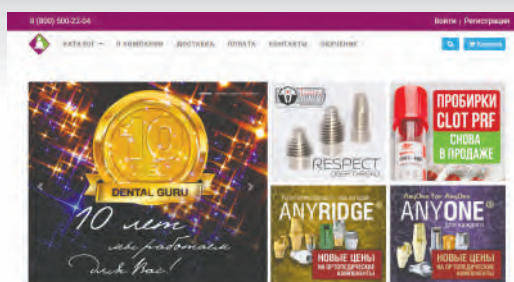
8 (800) 500-22-04

Войти | Регистрация

КАТАЛОГ ▾ О КОМПАНИИ ДОСТАВКА ОПЛАТА КОНТАКТЫ ОБУЧЕНИЕ

Корзина

10

DENTAL GURU

10 лет мы работаем для Вас!

RESPECT

ПРОБИРКИ CLOT PRF

СНОВА В ПРОДАЖЕ

ANYRIDGE

НОВЫЕ ЦЕНЫ НА ОРТОПЕДИЧЕСКИЕ КОМПОНЕНТЫ

ANYONE

НОВЫЕ ЦЕНЫ НА ОРТОПЕДИЧЕСКИЕ КОМПОНЕНТЫ